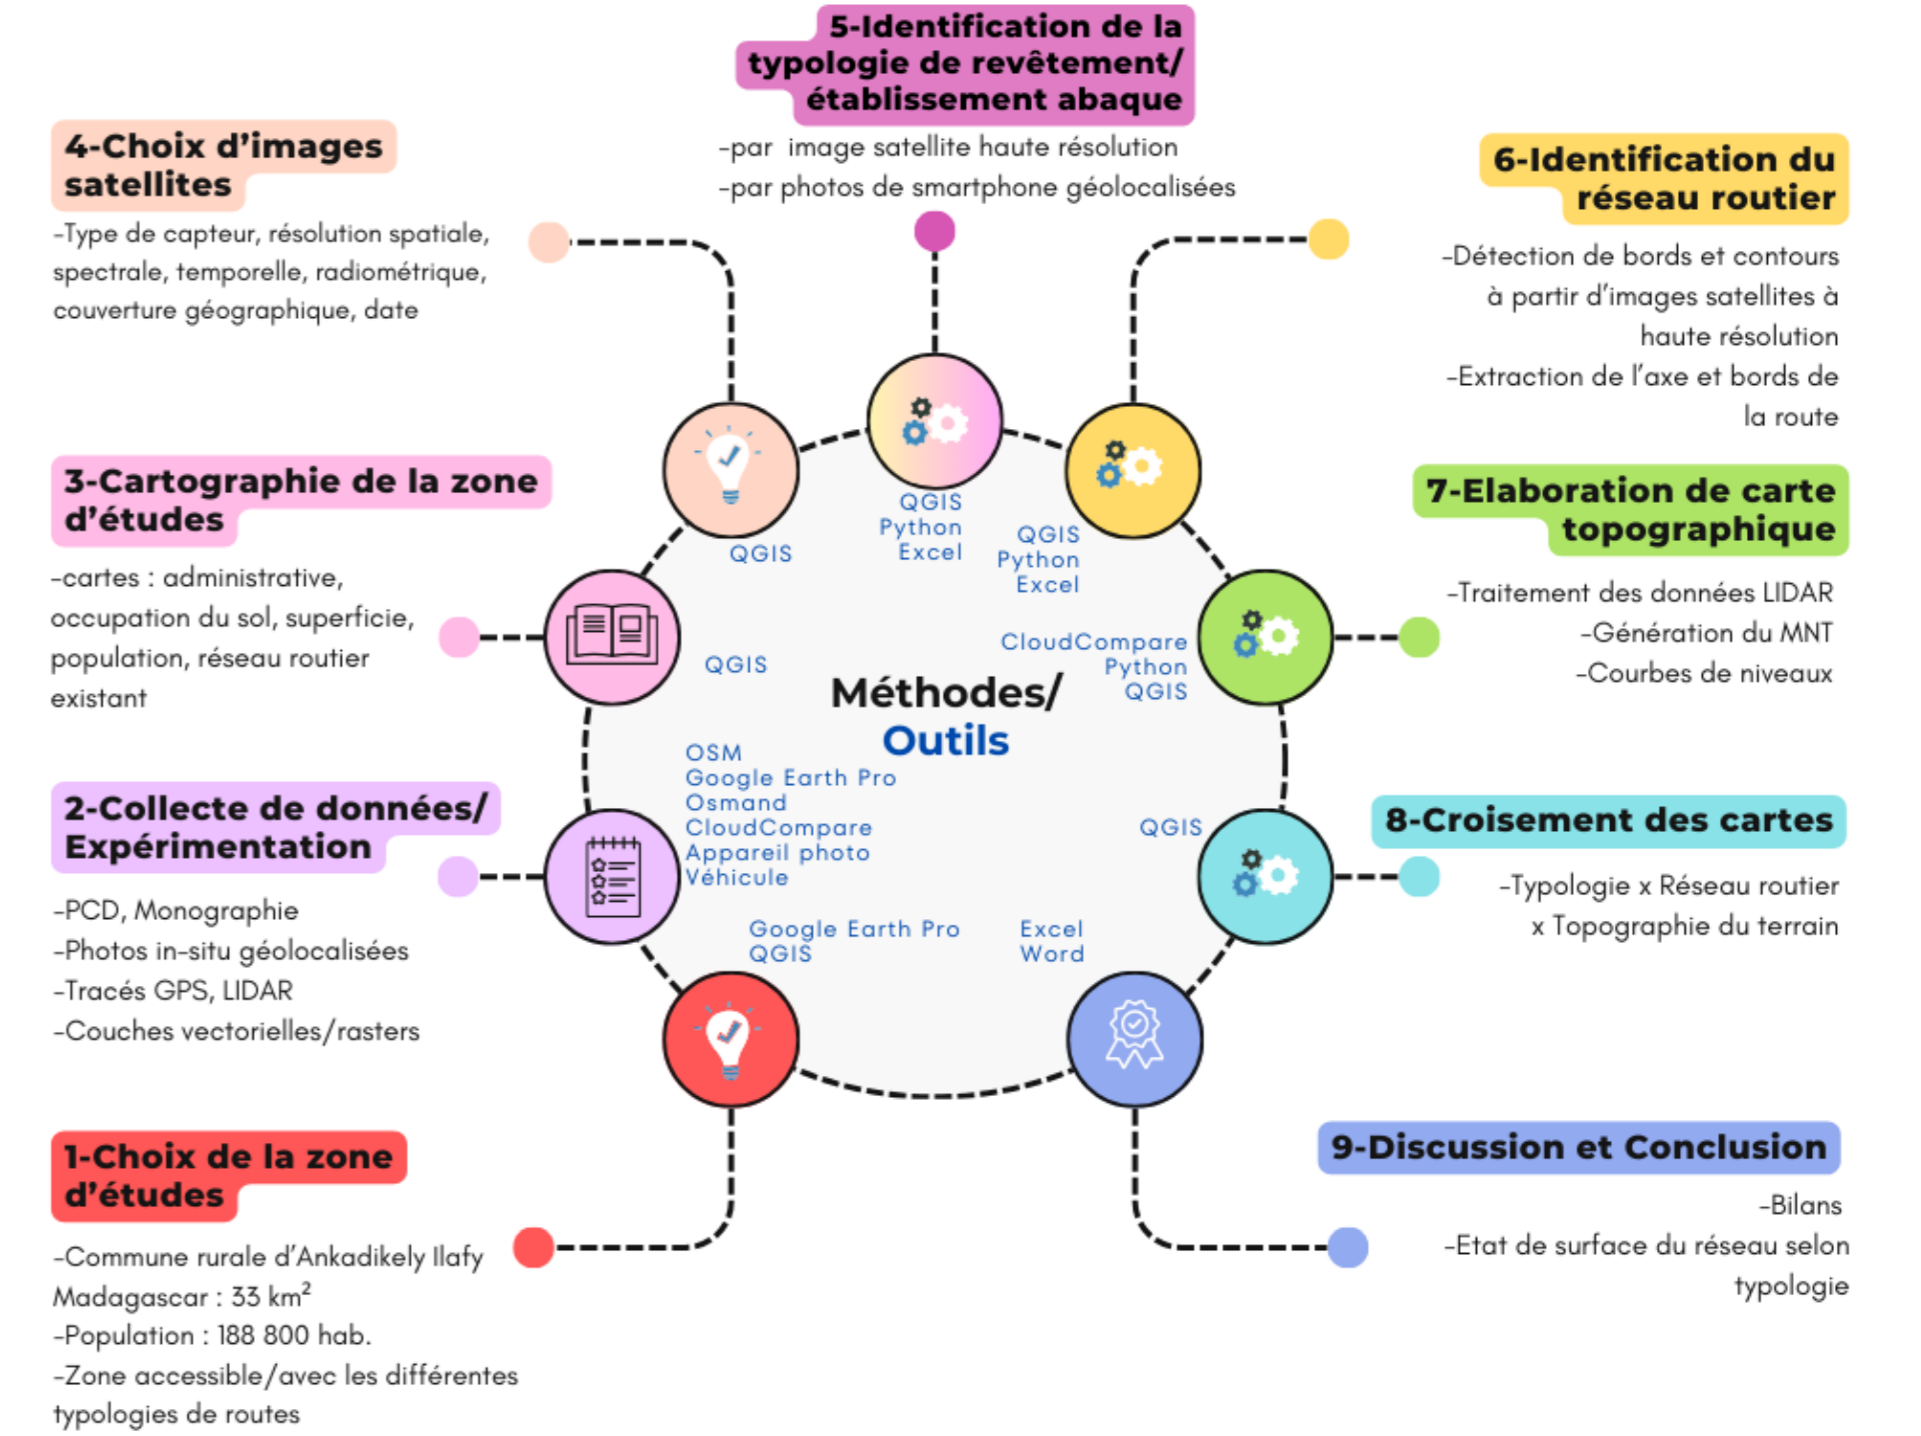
5-Identification de la typologie de revêtement/ établissement abaque

-par image satellite haute résolution
-par photos de smartphone géolocalisées

4-Choix d'images satellites

-Type de capteur, résolution spatiale, spectrale, temporelle, radiométrique, couverture géographique, date

6-Identification du réseau routier

-Détection de bords et contours à partir d'images satellites à haute résolution
-Extraction de l'axe et bords de la route

3-Cartographie de la zone d'études

-cartes : administrative, occupation du sol, superficie, population, réseau routier existant

7-Elaboration de carte topographique

-Traitement des données LIDAR
-Génération du MNT
-Courbes de niveaux

2-Collecte de données/ Expérimentation

-PCD, Monographie
-Photos in-situ géolocalisées
-Tracés GPS, LIDAR
-Couches vectorielles/rasters

8-Croisement des cartes

-Typologie x Réseau routier x Topographie du terrain

1-Choix de la zone d'études

-Commune rurale d'Ankadikely Ilafy Madagascar : 33 km²
-Population : 188 800 hab.
-Zone accessible/avec les différentes typologies de routes

9-Discussion et Conclusion

-Bilans
-Etat de surface du réseau selon typologie

Méthodes/ Outils

QGIS

QGIS
Python
Excel

QGIS
Python
Excel

QGIS

CloudCompare
Python
QGIS

OSM
Google Earth Pro
Osmand
CloudCompare
Appareil photo
Véhicule

QGIS

Google Earth Pro
QGIS

Excel
Word